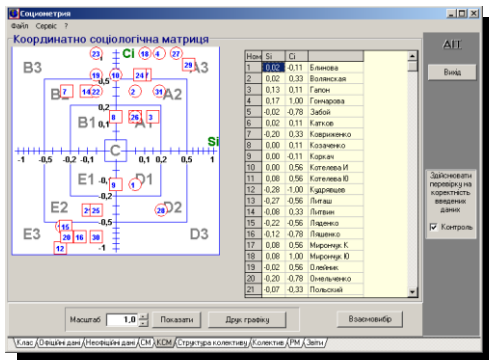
Социометрия
Файл Сервіс ?
Координатно соціологічна матриця
Ci
Si
B3
A3
B2
A2
B1
A1
C
E1
D1
E2
D2
E3
D3
-1 -0,5 -0,2 -0,1 0,1 0,2 0,5 1
0,5
0,2
0,1
-0,1
-0,2
-0,5
-1
23 3 18 4 27 29
19 10 21
7 14 22 2 31
8 26 3
9 1
2 25 28
15 16 30
12

| Ном | Si | Ci | |
|---|---|---|---|
| 1 | 0,02 | 0,11 | Блинова |
| 2 | 0,02 | 0,33 | Волянская |
| 3 | 0,13 | 0,11 | Гапон |
| 4 | 0,17 | 1,00 | Гончарова |
| 5 | -0,02 | -0,78 | Забой |
| 6 | 0,02 | 0,11 | Катков |
| 7 | -0,20 | 0,33 | Ковриженко |
| 8 | 0,00 | 0,11 | Козаченко |
| 9 | 0,00 | -0,11 | Коркач |
| 10 | 0,00 | 0,56 | Котелева И |
| 11 | 0,08 | 0,56 | Котелева Ю |
| 12 | -0,28 | -1,00 | Кудрявцев |
| 13 | -0,27 | -0,56 | Литаш |
| 14 | -0,08 | 0,33 | Литвин |
| 15 | -0,22 | -0,56 | Ляденко |
| 16 | -0,12 | -0,78 | Ляшенко |
| 17 | 0,08 | 0,56 | Миронюк К |
| 18 | 0,08 | 1,00 | Миронюк Ю |
| 19 | -0,02 | 0,56 | Олейник |
| 20 | -0,20 | -0,78 | Омельченко |
| 21 | -0,07 | -0,33 | Польский |

АІТ
Вихід
Здійснювати перевірку на коректність введених даних
Контроль
Масштаб 1,0 Показати Друк графіку Взаємовибір
Клас Офіційні дані Неофіційні дані СМ КСМ Структура колективу Колектив РМ Звіти